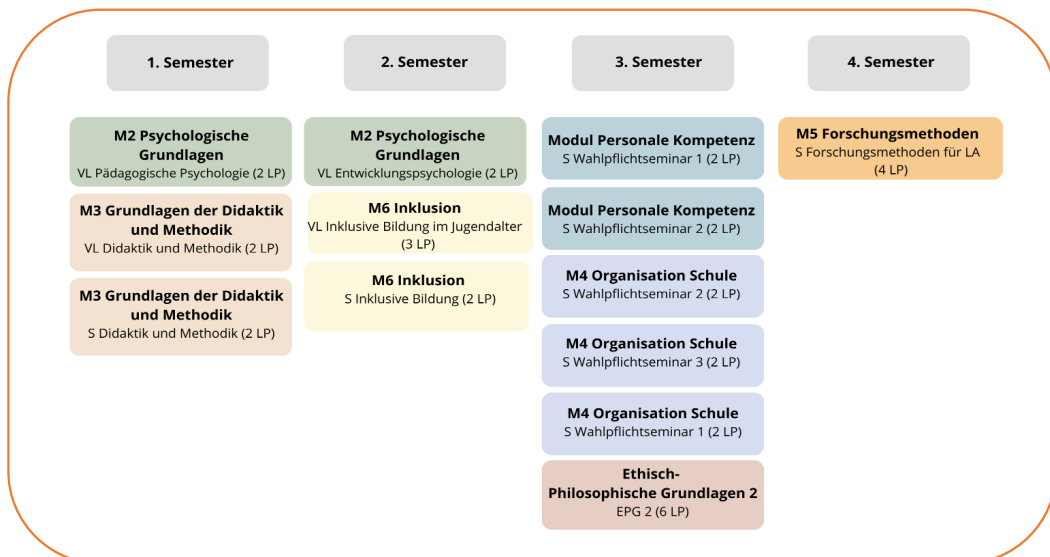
1. Semester

M2 Psychologische Grundlagen
VL Pädagogische Psychologie (2 LP)

M3 Grundlagen der Didaktik und Methodik
VL Didaktik und Methodik (2 LP)

M3 Grundlagen der Didaktik und Methodik
S Didaktik und Methodik (2 LP)

2. Semester

M2 Psychologische Grundlagen
VL Entwicklungspsychologie (2 LP)

M6 Inklusion
VL Inklusive Bildung im Jugendalter (3 LP)

M6 Inklusion
S Inklusive Bildung (2 LP)

3. Semester

Modul Personale Kompetenz
S Wahlpflichtseminar 1 (2 LP)

Modul Personale Kompetenz
S Wahlpflichtseminar 2 (2 LP)

M4 Organisation Schule
S Wahlpflichtseminar 2 (2 LP)

M4 Organisation Schule
S Wahlpflichtseminar 3 (2 LP)

M4 Organisation Schule
S Wahlpflichtseminar 1 (2 LP)

Ethisch-Philosophische Grundlagen 2
EPG 2 (6 LP)

4. Semester

M5 Forschungsmethoden
S Forschungsmethoden für LA (4 LP)